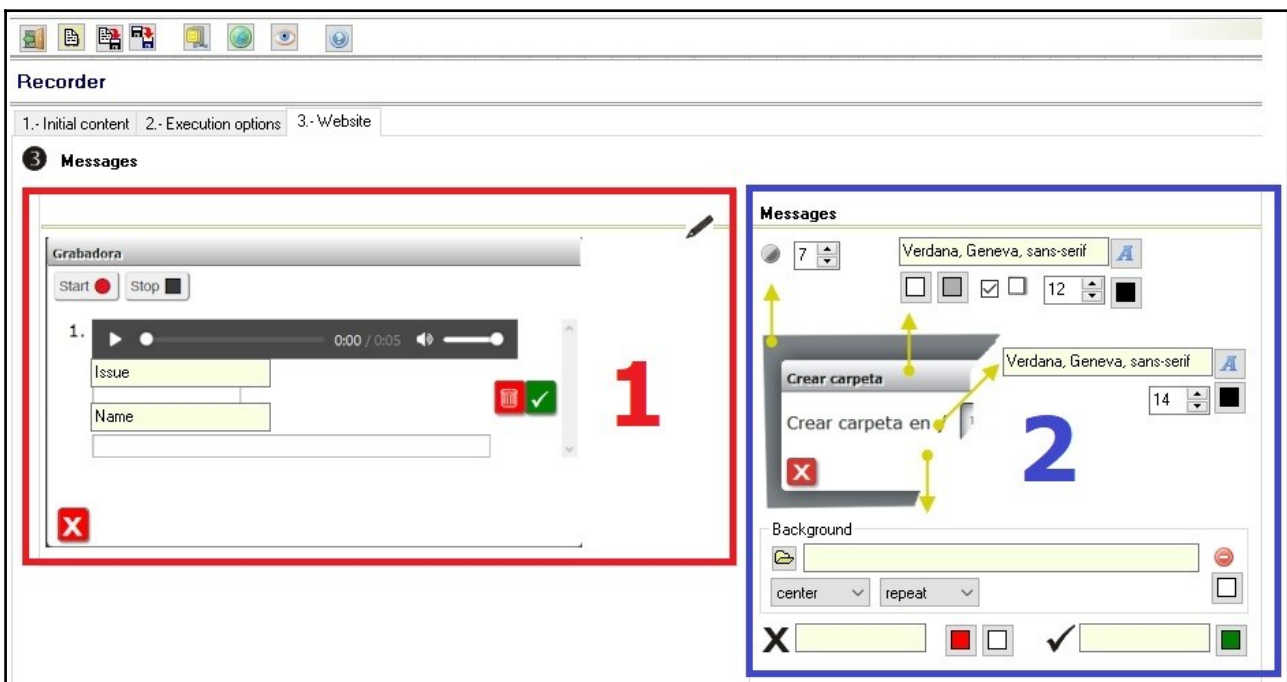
Recorder

1.- Initial content | 2.- Execution options | 3.- Website

3 Messages

Grabadora

Start Stop

1. 0:00 / 0:05

Issue

Name

1

Messages

7

Verdana, Geneva, sans-serif

12

Crear carpeta

Crear carpeta en

Verdana, Geneva, sans-serif

14

2

Background

center repeat

X ✓